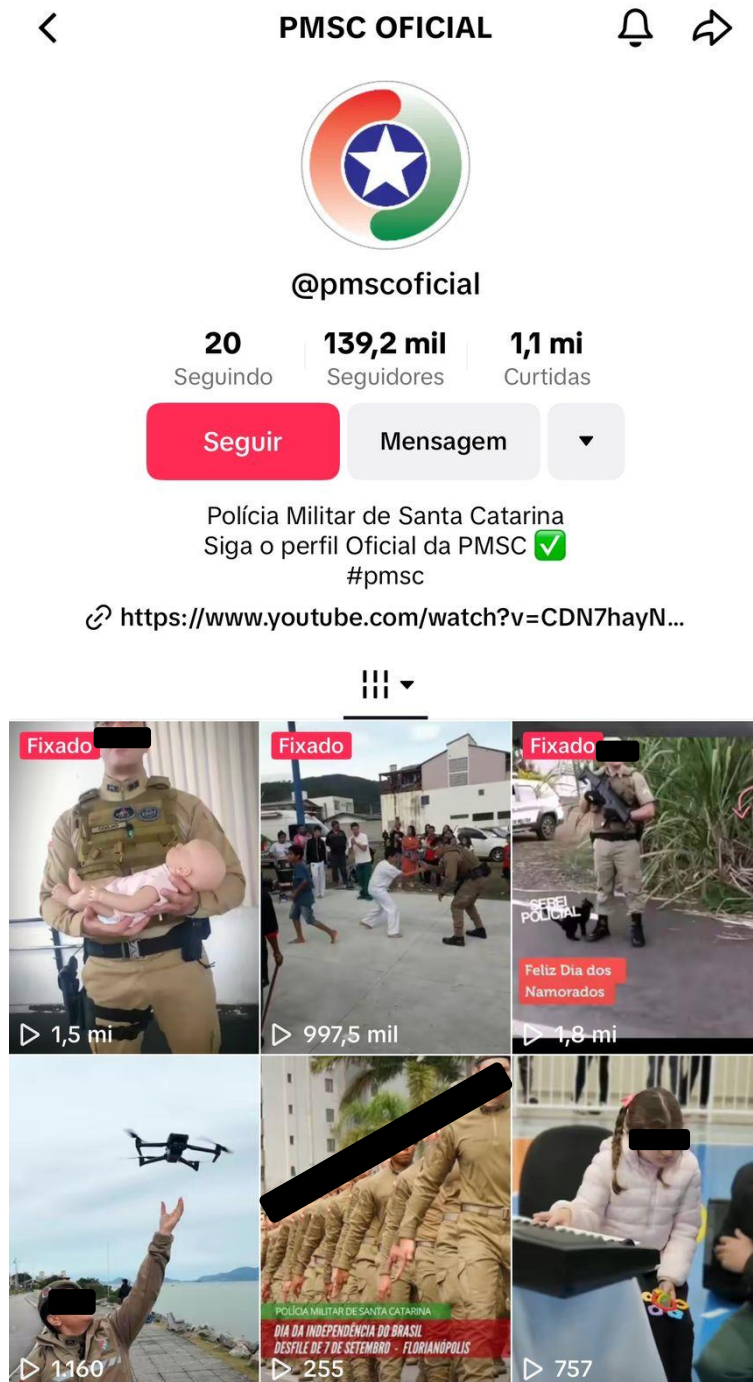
PMSC OFICIAL

@pmscoficial

20
Seguindo

139,2 mil
Seguidores

1,1 mi
Curtidas

Seguir

Mensagem

Polícia Militar de Santa Catarina
Siga o perfil Oficial da PMSC ✅
#pmsc

https://www.youtube.com/watch?v=CDN7hayN...

Fixado
1,5 mi

Fixado
997,5 mil

Fixado
SEREI POLICIAL
Feliz Dia dos Namorados
1,8 mi

1.160

POLÍCIA MILITAR DE SANTA CATARINA
DIA DA INDEPENDÊNCIA DO BRASIL
DESFILE DE 7 DE SETEMBRO - FLORIANÓPOLIS
255

757